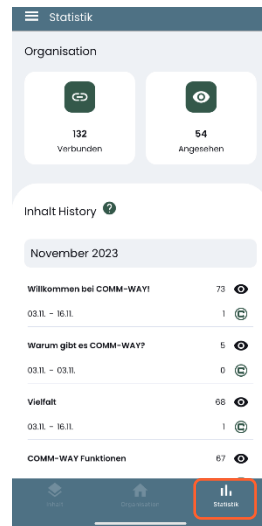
Statistik

Organisation

132
Verbunden

54
Angesehen

Inhalt History ?

November 2023

Willkommen bei COMM-WAY! 73
03.11. - 16.11. 1

Warum gibt es COMM-WAY? 5
03.11. - 03.11. 0

Vielfalt 68
03.11. - 16.11. 1

COMM-WAY Funktionen 67

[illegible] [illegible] Statistik